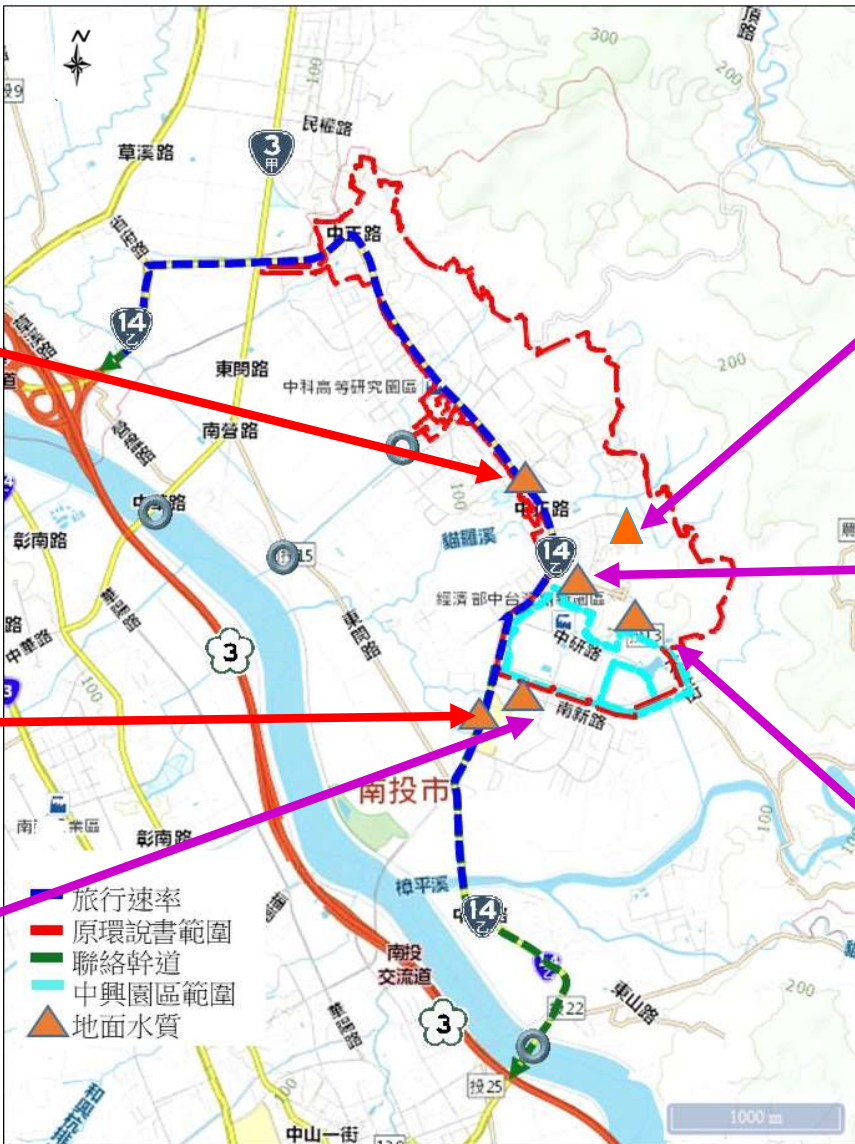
N
300
200
3甲
民權路
草溪路
中正路
14乙
東閔路
中科高等研究園區
南營路
200
100
中正路
貓羅溪
14乙
經濟部中台灣創新園區
中研路
中13
彰南路
15
東閔路
中華路
3
100
南新路
南投市
南工業區
彰南路
旅行速率
原環說書範圍
聯絡幹道
中興園區範圍
地面水質
樟平溪
14乙
南投交流道
東山路
200
3
22
投25
1000 m
中山一街